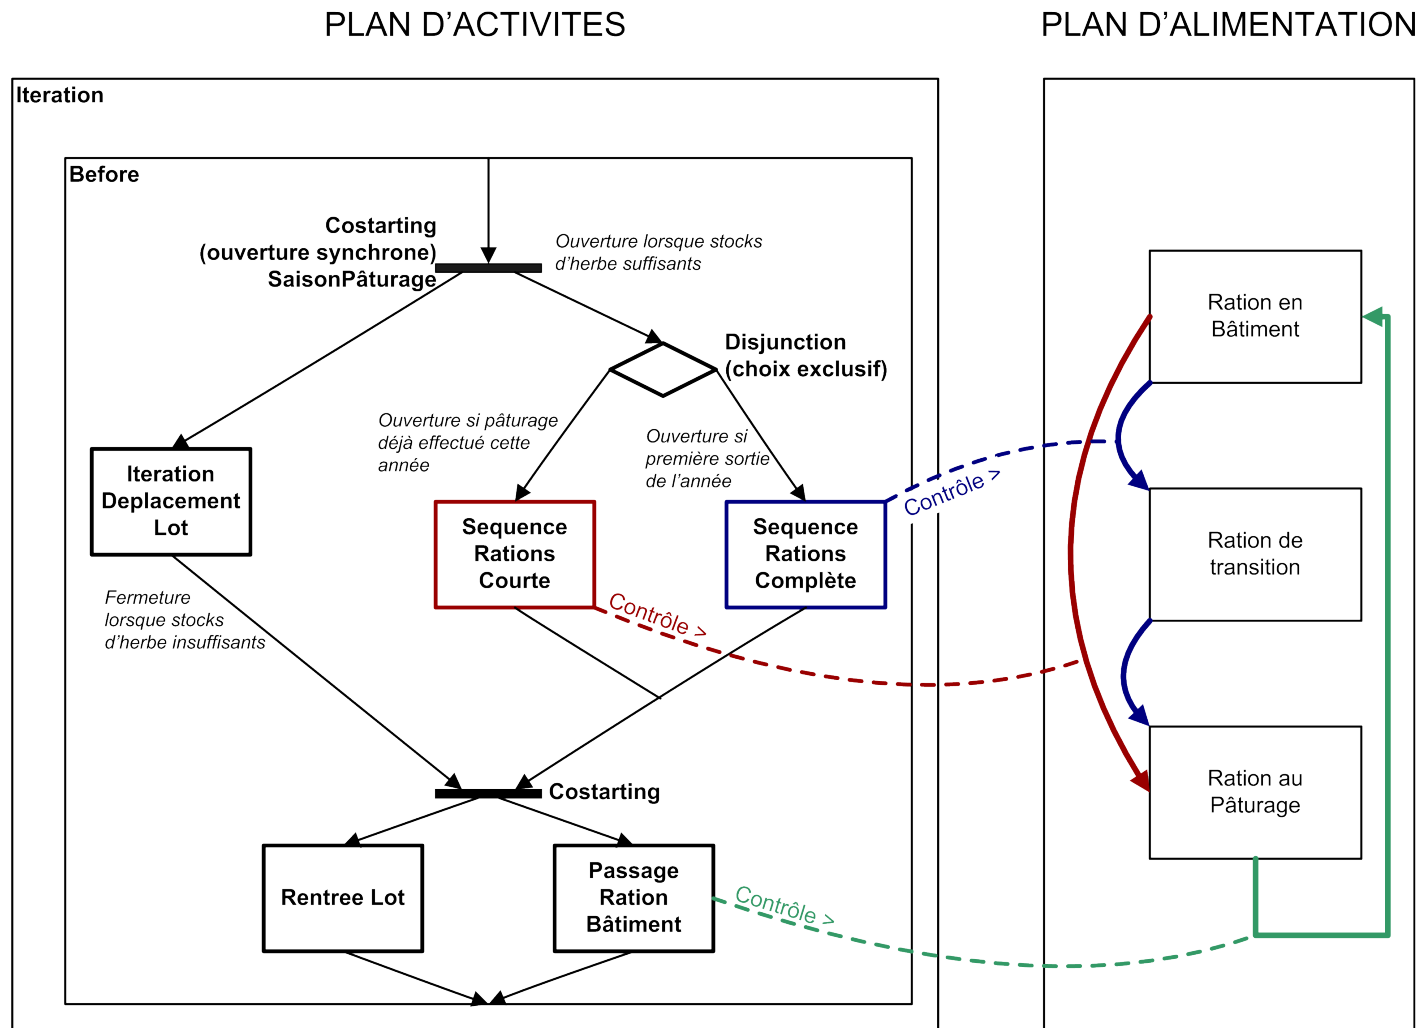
PLAN D'ACTIVITES

PLAN D'ALIMENTATION

Iteration

Before

Costarting (ouverture synchrone) SaisonPâturage

Ouverture lorsque stocks d'herbe suffisants

Disjunction (choix exclusif)

Ouverture si pâturage déjà effectué cette année

Ouverture si première sortie de l'année

Iteration Deplacement Lot

Sequence Rations Courte

Sequence Rations Complète

Contrôle >

Fermeture lorsque stocks d'herbe insuffisants

Contrôle >

Costarting

Rentree Lot

Passage Ration Bâtiment

Contrôle >

Ration en Bâtiment

Ration de transition

Ration au Pâturage